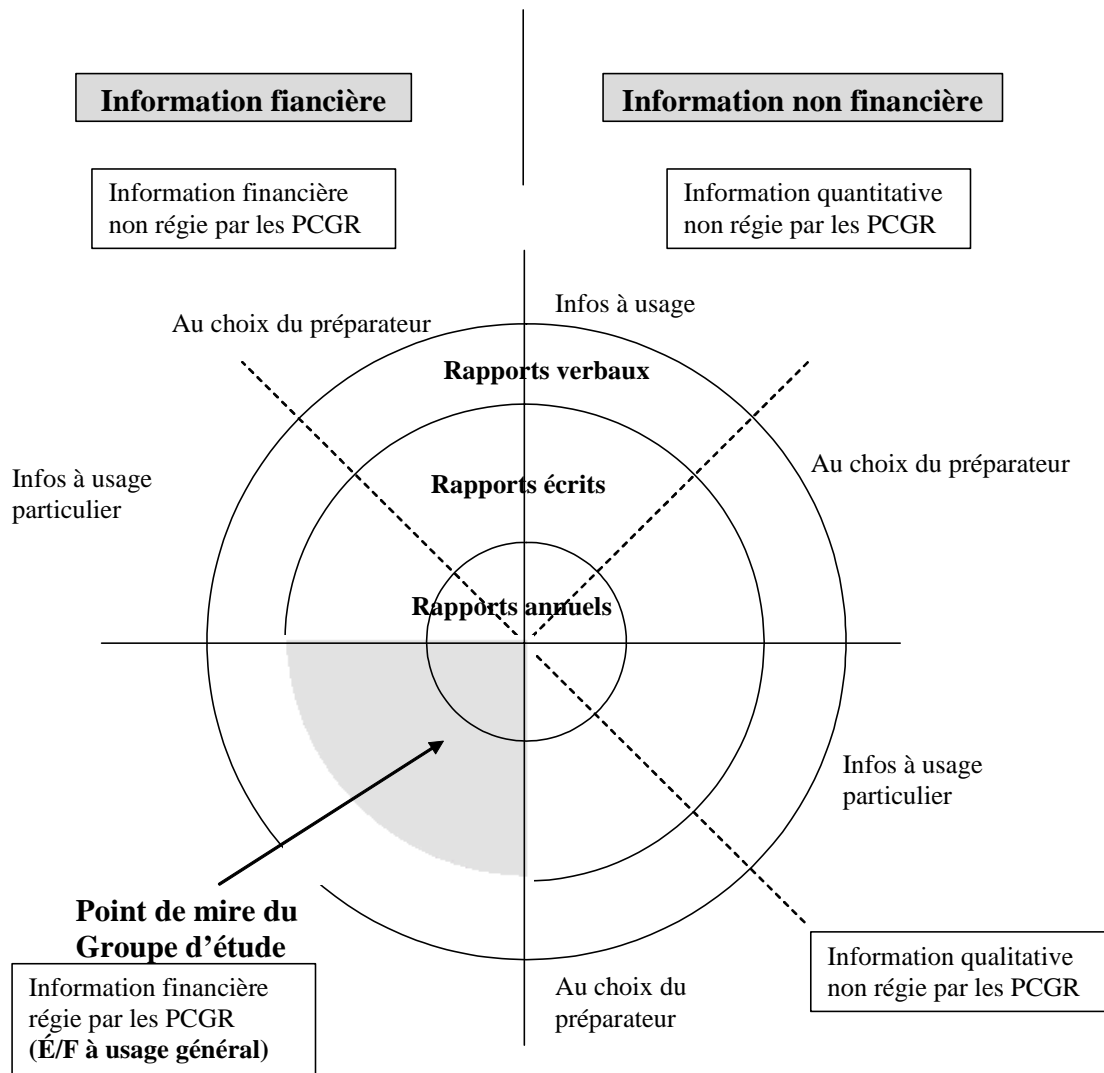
Information fiancière

Information non financière

Information financière non régie par les PCGR

Information quantitative non régie par les PCGR

Au choix du préparateur

Infos à usage

Rapports verbaux

Infos à usage particulier

Au choix du préparateur

Rapports écrits

Rapports annuels

Infos à usage particulier

Point de mire du Groupe d'étude

Information financière régie par les PCGR **(É/F à usage général)**

Au choix du préparateur

Information qualitative non régie par les PCGR